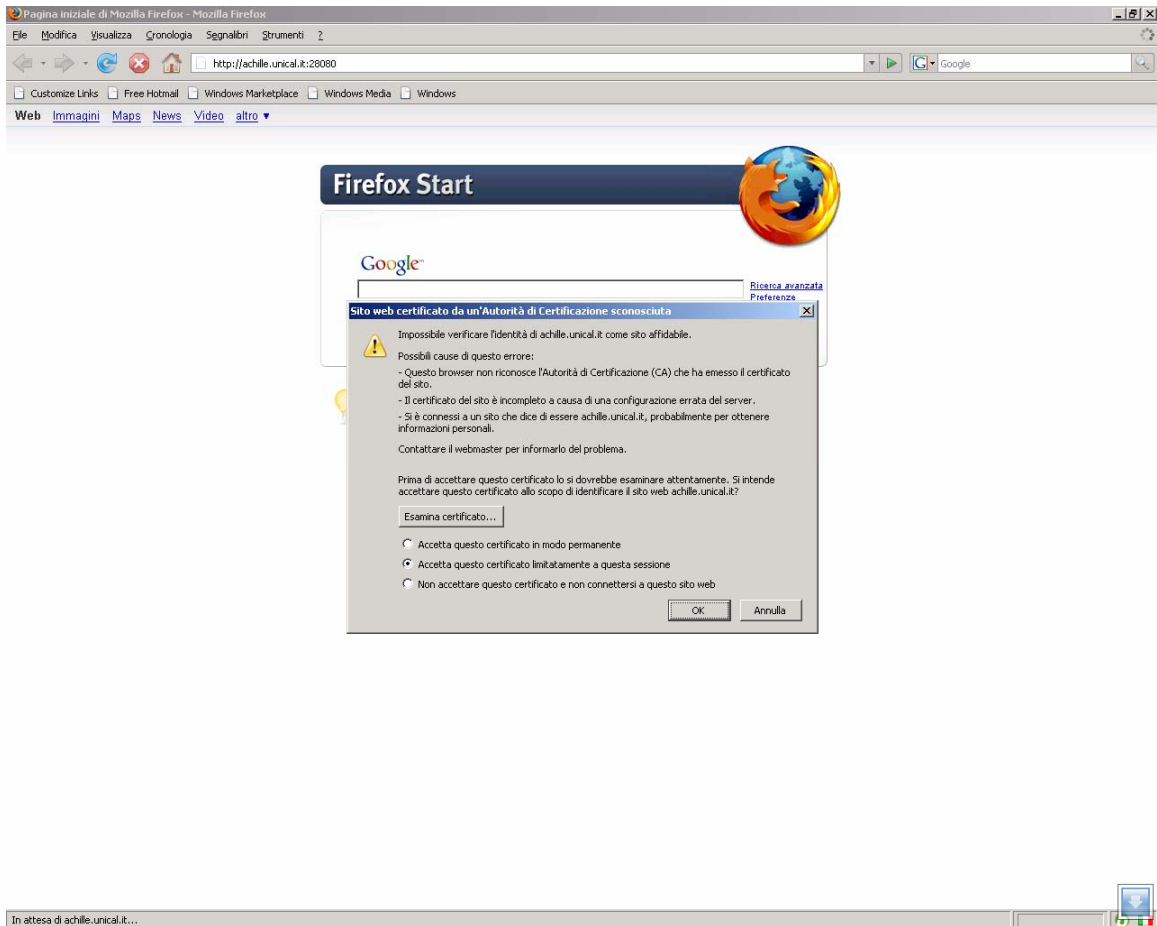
Pagina iniziale di Mozilla Firefox - Mozilla Firefox

File Modifica Visualizza Cronologia Segnalibri Strumenti ?

http://achille.unical.it:28080

Google

Customize Links Free Hotmail Windows Marketplace Windows Media Windows

Web Immagini Maps News Video altro ▾

Firefox Start

Google

Ricerca avanzata
Preferenze

Sito web certificato da un'Autorità di Certificazione sconosciuta

Impossibile verificare l'identità di achille.unical.it come sito affidabile.

Possibili cause di questo errore:

- Questo browser non riconosce l'Autorità di Certificazione (CA) che ha emesso il certificato del sito.

- Il certificato del sito è incompleto a causa di una configurazione errata del server.

- Si è connessi a un sito che dice di essere achille.unical.it, probabilmente per ottenere informazioni personali.

Contattare il webmaster per informarlo del problema.

Prima di accettare questo certificato lo si dovrebbe esaminare attentamente. Si intende accettare questo certificato allo scopo di identificare il sito web achille.unical.it?

Esamina certificato...

Accetta questo certificato in modo permanente

Accetta questo certificato limitatamente a questa sessione

Non accettare questo certificato e non connettersi a questo sito web

OK Annulla

In attesa di achille.unical.it...